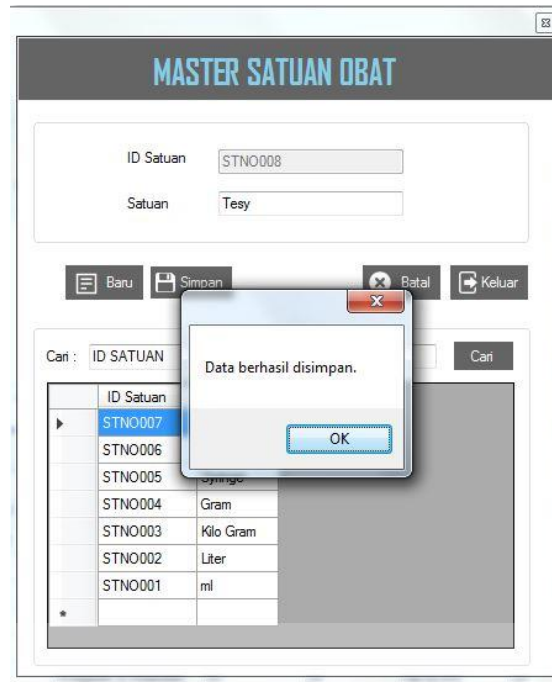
MASTER SATUAN OBAT

ID Satuan STNO008

Satuan Tesy

Baru Simpan Batal Keluar

Cari : ID SATUAN Cari

| | ID Satuan | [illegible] |
|---|---|---|
| ▸ | STNO007 | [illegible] |
| | STNO006 | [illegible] |
| | STNO005 | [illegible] |
| | STNO004 | Gram |
| | STNO003 | Kilo Gram |
| | STNO002 | Liter |
| | STNO001 | ml |
| * | | |

Data berhasil disimpan.

OK